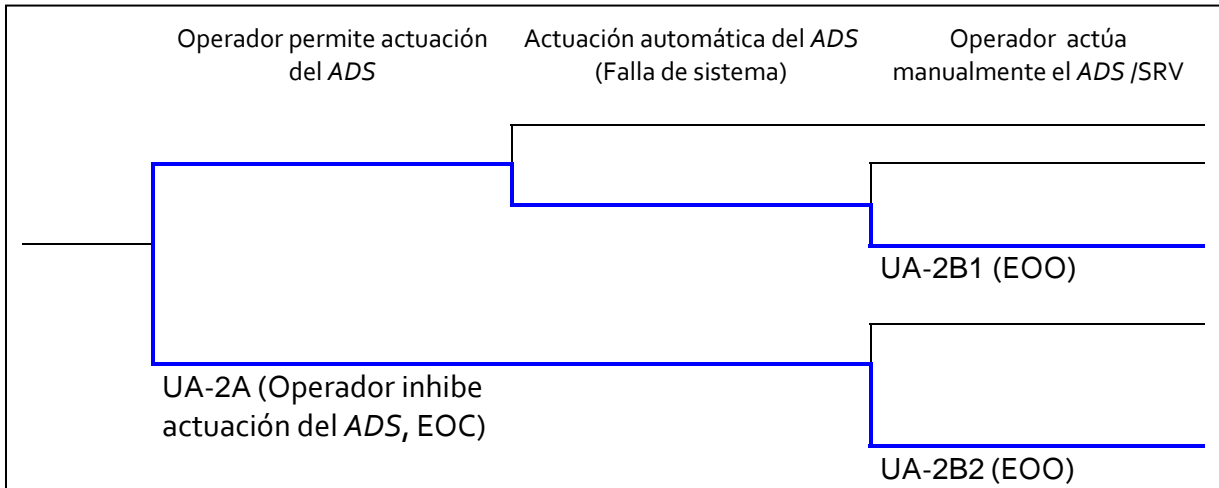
Operador permite actuación del *ADS*

Actuación automática del *ADS* (Falla de sistema)

Operador actúa manualmente el *ADS* /SRV

UA-2B1 (EOO)

UA-2A (Operador inhibe actuación del *ADS*, EOC)

UA-2B2 (EOO)